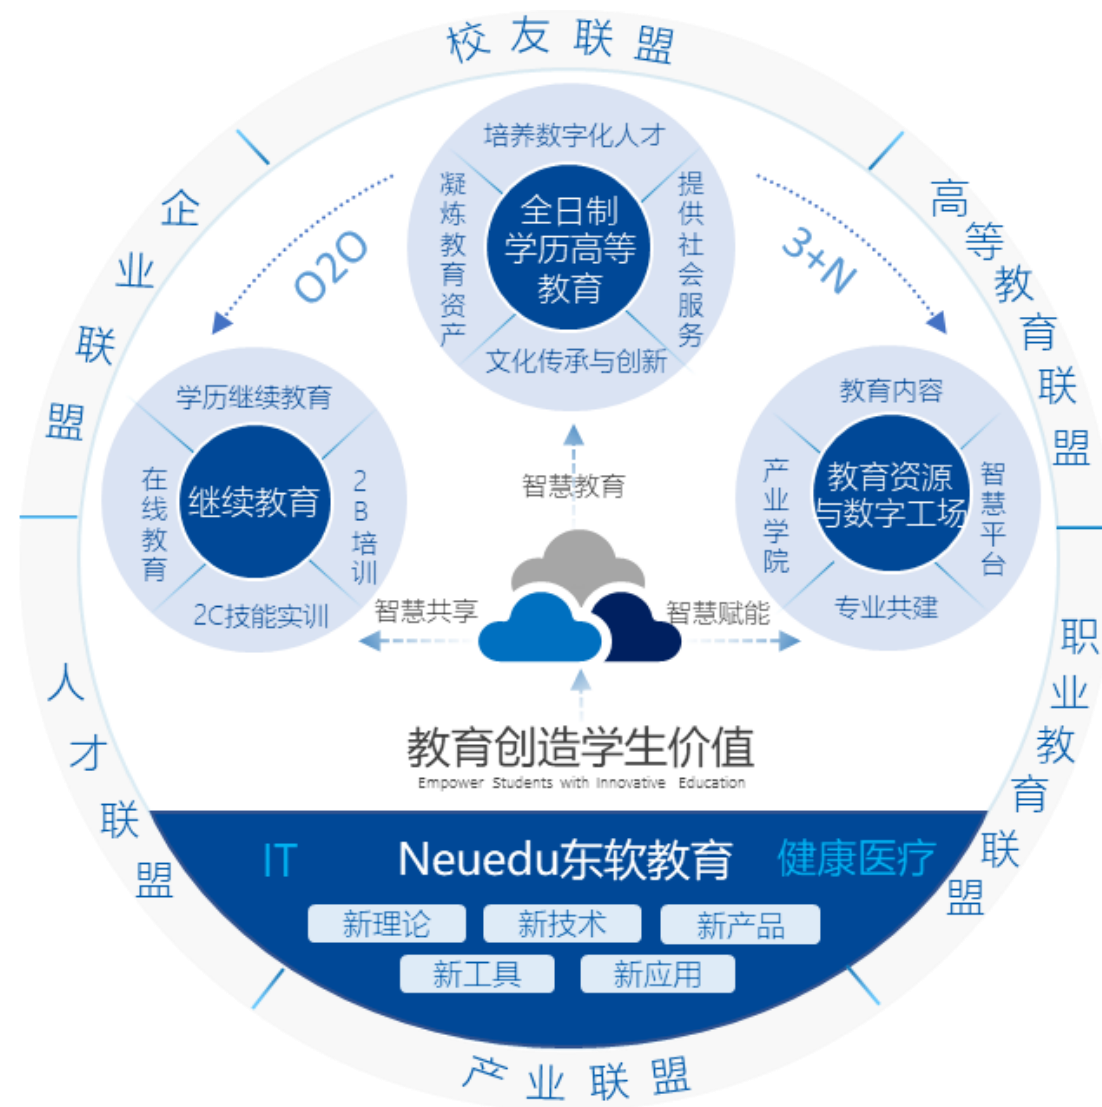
校友联盟

企业联盟

高等教育联盟

人才联盟

职业教育联盟

产业联盟

培养数字化人才

凝炼教育资产

全日制学历高等教育

提供社会服务

文化传承与创新

O2O

3+N

学历继续教育

在线教育

继续教育

2B培训

2C技能实训

教育内容

产业学院

教育资源与数字工场

智慧平台

专业共建

智慧教育

智慧共享

智慧赋能

教育创造学生价值

Empower Students with Innovative Education

IT

Neuedu东软教育

健康医疗

新理论

新技术

新产品

新工具

新应用